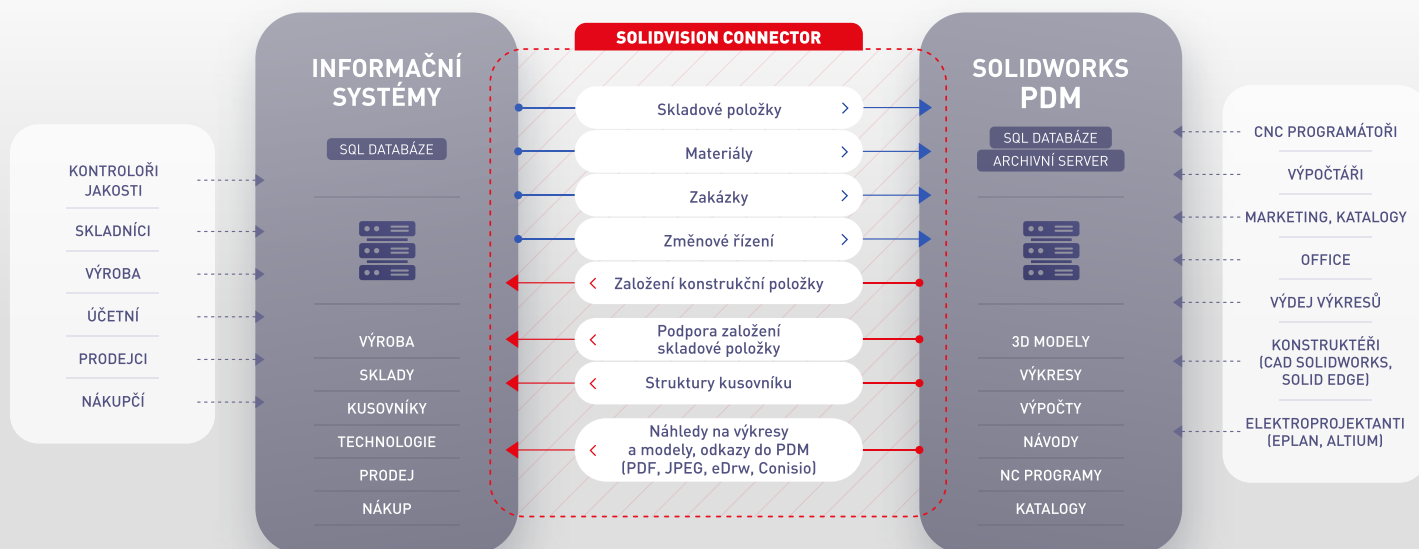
KONTROLOŘI JAKOSTI

SKLADNÍCI

VÝROBA

ÚČETNÍ

PRODEJCI

NÁKUPČÍ

INFORMAČNÍ SYSTÉMY

SQL DATABÁZE

VÝROBA

SKLADY

KUSOVNÍKY

TECHNOLOGIE

PRODEJ

NÁKUP

SOLIDVISION CONNECTOR

Skladové položky

Materiály

Zakázky

Změnové řízení

Založení konstrukční položky

Podpora založení skladové položky

Struktury kusovníku

Náhledy na výkresy a modely, odkazy do PDM (PDF, JPEG, eDrw, Conisio)

SOLIDWORKS PDM

SQL DATABÁZE

ARCHIVNÍ SERVER

3D MODELY

VÝKRESY

VÝPOČTY

NÁVODY

NC PROGRAMY

KATALOGY

CNC PROGRAMÁTOŘI

VÝPOČTÁŘI

MARKETING, KATALOGY

OFFICE

VÝDEJ VÝKRESŮ

KONSTRUKTÉŘI (CAD SOLIDWORKS, SOLID EDGE)

ELEKTROPROJEKTANTI (EPLAN, ALTIUM)